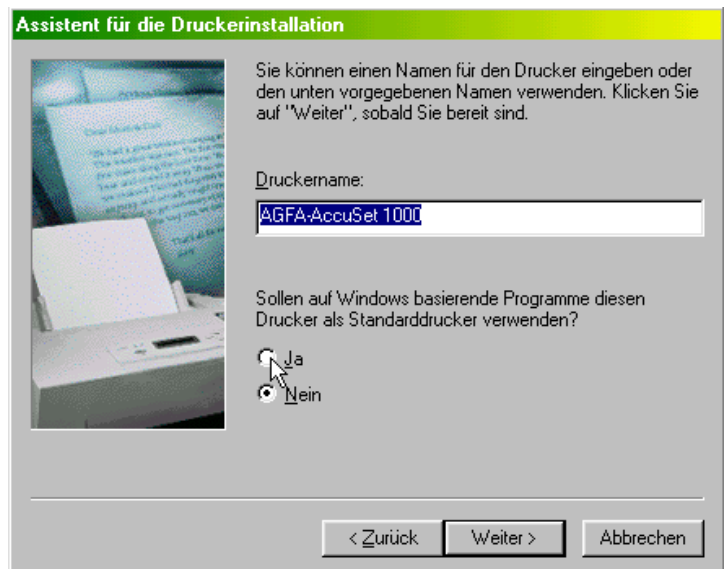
Assistent für die Druckerinstallation

Sie können einen Namen für den Drucker eingeben oder den unten vorgegebenen Namen verwenden. Klicken Sie auf "Weiter", sobald Sie bereit sind.

Druckername:

AGFA-AccuSet 1000

Sollen auf Windows basierende Programme diesen Drucker als Standarddrucker verwenden?

Ja

Nein

< Zurück

Weiter >

Abbrechen